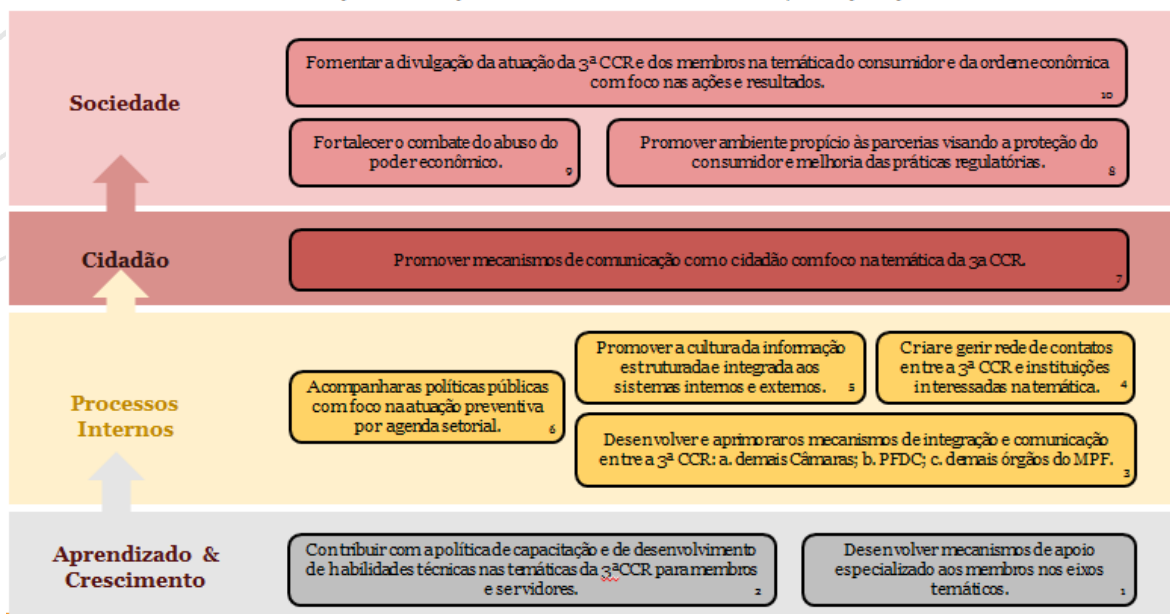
Sociedade

Fomentar a divulgação da atuação da 3ª CCR e dos membros na temática do consumidor e da ordem econômica com foco nas ações e resultados. 10

Fortalecer o combate do abuso do poder econômico. 9

Promover ambiente propício às parcerias visando a proteção do consumidor e melhoria das práticas regulatórias. 8

Cidadão

Promover mecanismos de comunicação com o cidadão com foco na temática da 3a CCR. 7

Processos Internos

Acompanhar as políticas públicas com foco na atuação preventiva por agenda setorial. 6

Promover a cultura da informação estruturada e integrada aos sistemas internos e externos. 5

Criar e gerir rede de contatos entre a 3ª CCR e instituições interessadas na temática. 4

Desenvolver e aprimorar os mecanismos de integração e comunicação entre a 3ª CCR: a. demais Câmaras; b. PFDC; c. demais órgãos do MPF. 3

Aprendizado & Crescimento

Contribuir com a política de capacitação e de desenvolvimento de habilidades técnicas nas temáticas da 3ªCCR para membros e servidores. 2

Desenvolver mecanismos de apoio especializado aos membros nos eixos temáticos. 1